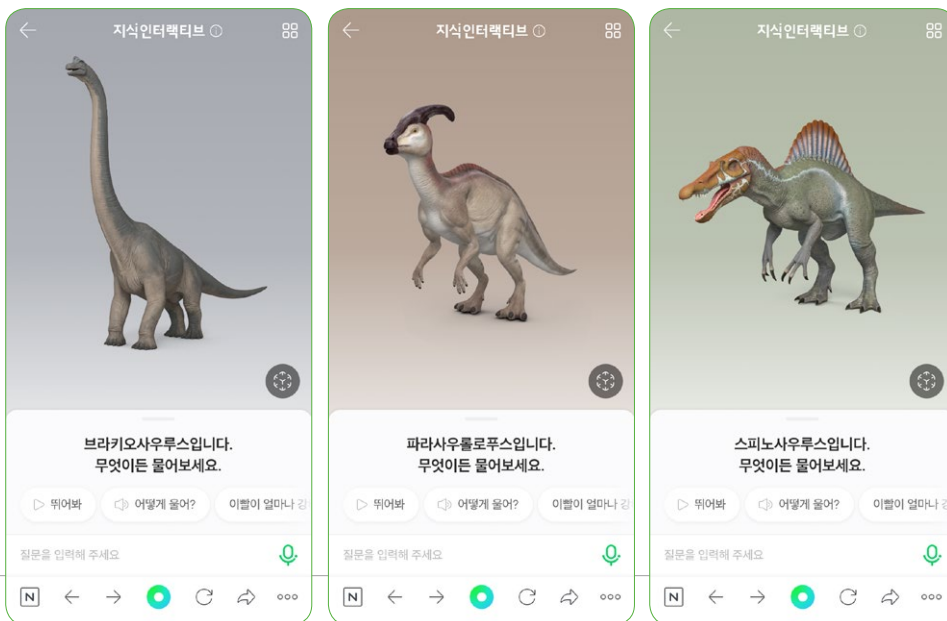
지식인터랙티브

브라키오사우루스입니다.
무엇이든 물어보세요.

뛰어봐
어떻게 울어?
이빨이 얼마나 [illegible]

질문을 입력해 주세요

N

지식인터랙티브

파라사우롤로푸스입니다.
무엇이든 물어보세요.

뛰어봐
어떻게 울어?
이빨이 얼마나 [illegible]

질문을 입력해 주세요

N

지식인터랙티브

스피노사우루스입니다.
무엇이든 물어보세요.

뛰어봐
어떻게 울어?
이빨이 얼마나 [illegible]

질문을 입력해 주세요

N